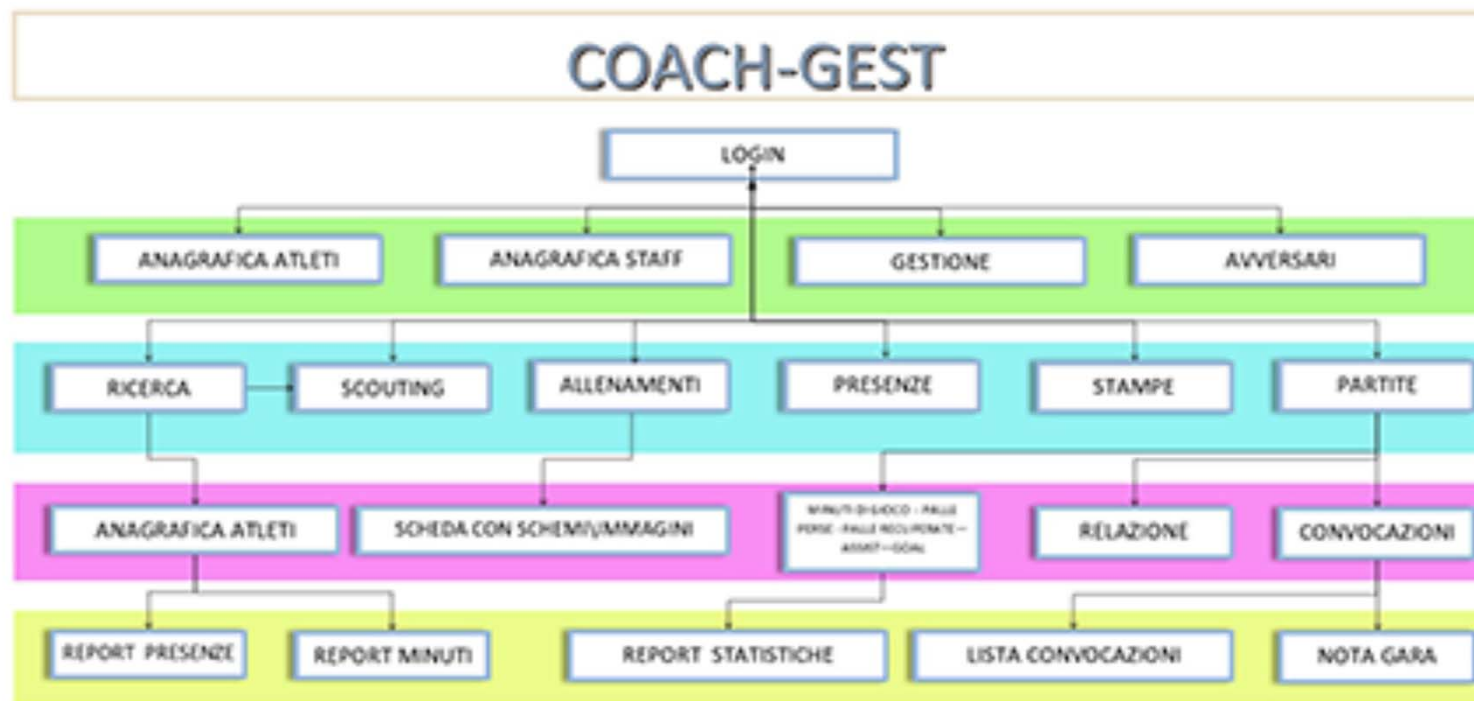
COACH-GEST

LOGIN

ANAGRAFICA ATLETI

ANAGRAFICA STAFF

GESTIONE

AVVERSARI

RICERCA

SCOUTING

ALLENAMENTI

PRESENZE

STAMPE

PARTITE

ANAGRAFICA ATLETI

SCHEDA CON SCHEMI/IMMAGINI

MINUTI DI GIOCO - PALLE PERSE - PALLE RECUPERATE - ASSIST - GOAL

RELAZIONE

CONVOCAZIONI

REPORT PRESENZE

REPORT MINUTI

REPORT STATISTICHE

LISTA CONVOCAZIONI

NOTA GARA